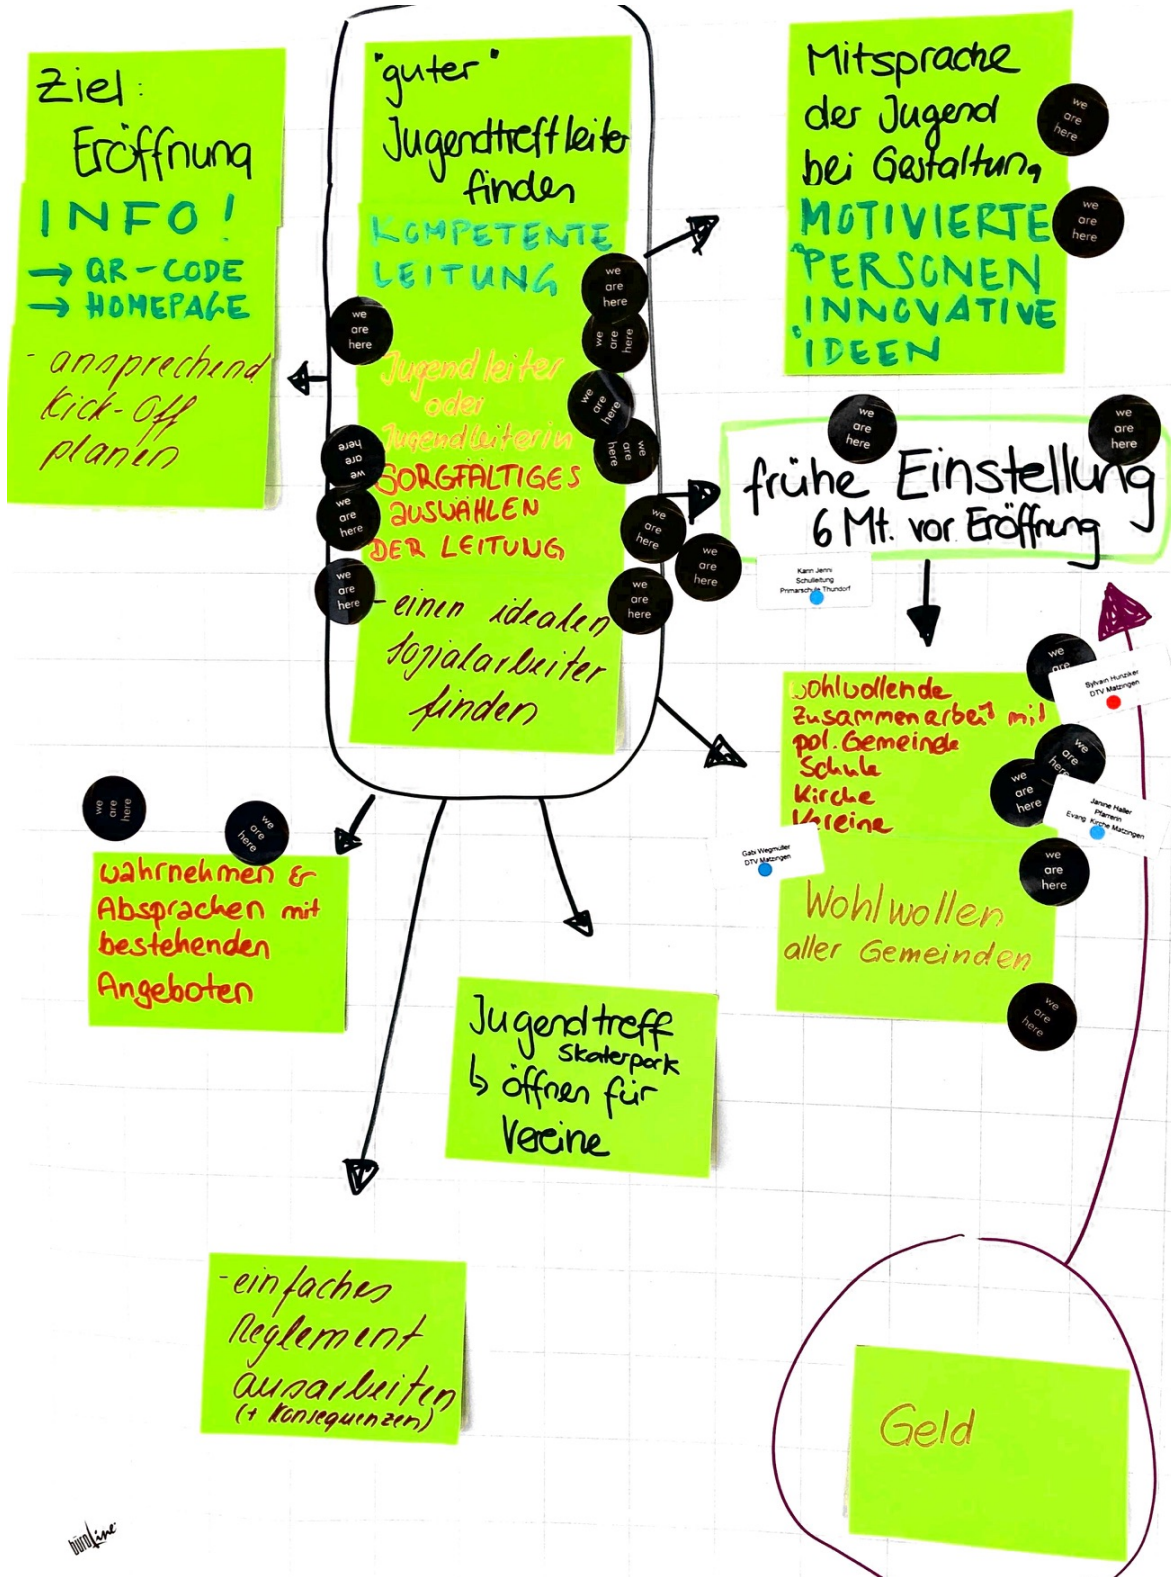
Ziel: Eröffnung

INFO!
→ QR-CODE
→ HOMEPAGE

- ansprechend Kick-Off planen

"guter" Jugendtreffleiter finden

KOMPETENTE LEITUNG

Jugendleiter oder Jugendleiterin

SORGFÄLTIGES AUSWÄHLEN DER LEITUNG

- einen idealen Sozialarbeiter finden

Mitsprache der Jugend bei Gestaltung

MOTIVIERTE PERSONEN
INNOVATIVE IDEEN

frühe Einstellung
6 Mt. vor Eröffnung

Karin Jenni
Schulleitung
Primarschule Thundorf

Wohlwollende Zusammenarbeit mit
pol. Gemeinde
Schule
Kirche
Vereine

Sylvan Hunziker
DTV Matzingen

Janine Haller
Pfarrerin
Evang. Kirche Matzingen

Gabi Wegmuller
DTV Matzingen

Wohlwollen aller Gemeinden

wahrnehmen & Absprachen mit bestehenden Angeboten

Jugendtreff
Skaterpark
↳ öffnen für Vereine

- einfaches Reglement ausarbeiten
(+ Konsequenzen)

Geld

we are here
we are here
we are here
we are here
we are here
we are here
we are here
we are here
we are here
we are here
we are here
we are here
we are here
we are here
we are here
we are here
we are here
we are here
we are here
we are here
we are here

büroline